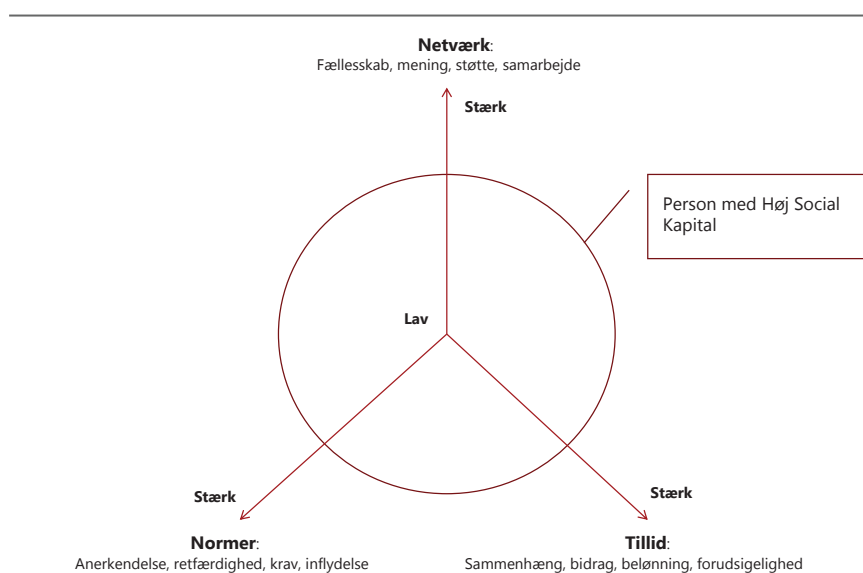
**Netværk**:
Fællesskab, mening, støtte, samarbejde

Stærk

Person med Høj Social Kapital

Lav

Stærk

Stærk

**Normer**:
Anerkendelse, retfærdighed, krav, inflydelse

**Tillid**:
Sammenhæng, bidrag, belønning, forudsigelighed